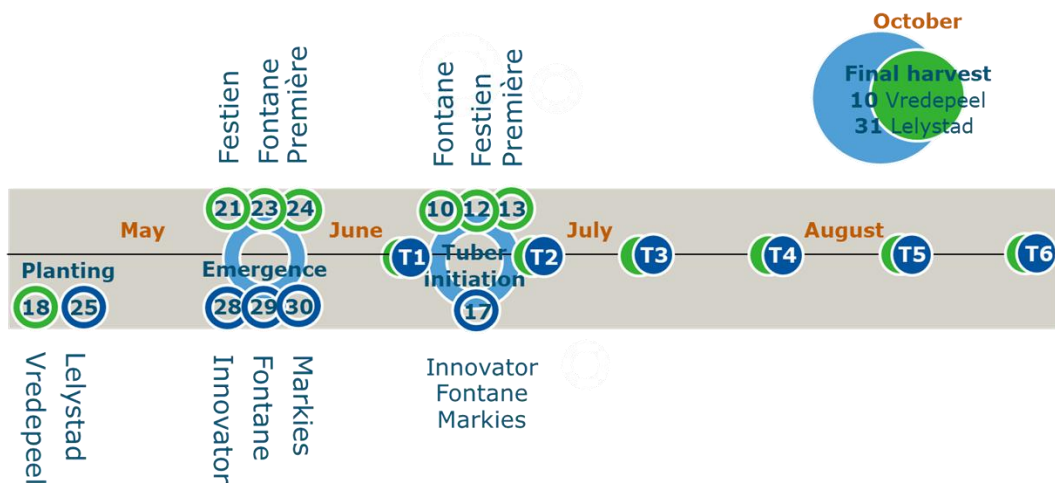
October

Final harvest
10 Vredepeel
31 Lelystad

Festien
Fontane
Première

Fontane
Festien
Première

21 23 24

10 12 13

May

June

July

August

Planting

Emergence

T1

Tuber initiation

T2

T3

T4

T5

T6

18 25

28 29 30

17

Vredepeel

Lelystad

Innovator

Fontane

Markies

Innovator
Fontane
Markies